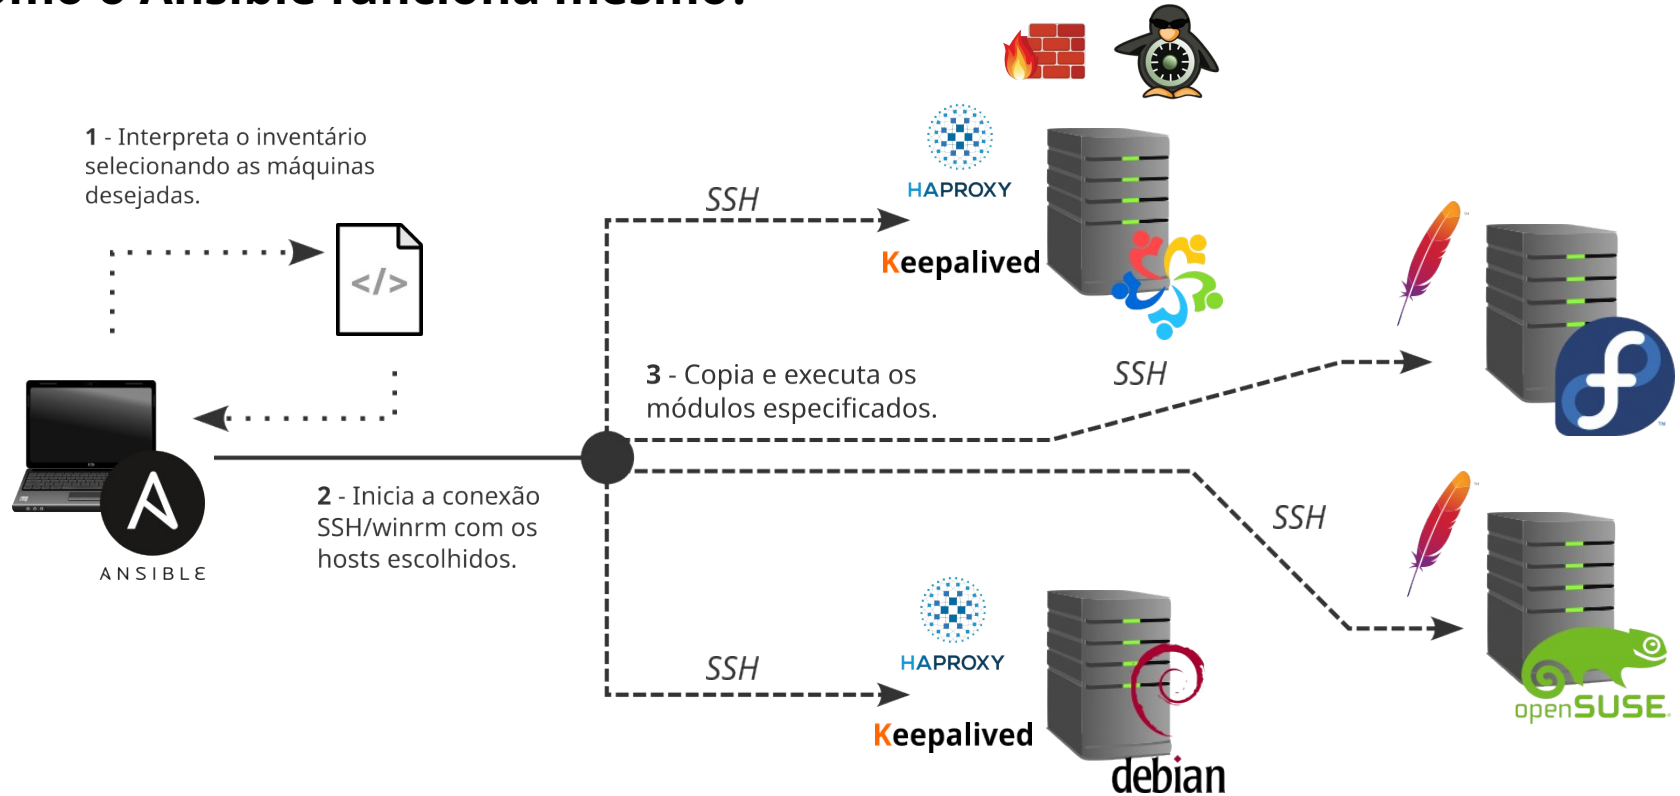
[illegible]

1 - Interpreta o inventário selecionando as máquinas desejadas.

</>

ANSIBLE

2 - Inicia a conexão SSH/winrm com os hosts escolhidos.

SSH

HAPROXY

Keepalived

3 - Copia e executa os módulos especificados.

SSH

SSH

SSH

HAPROXY

Keepalived

debian

openSUSE